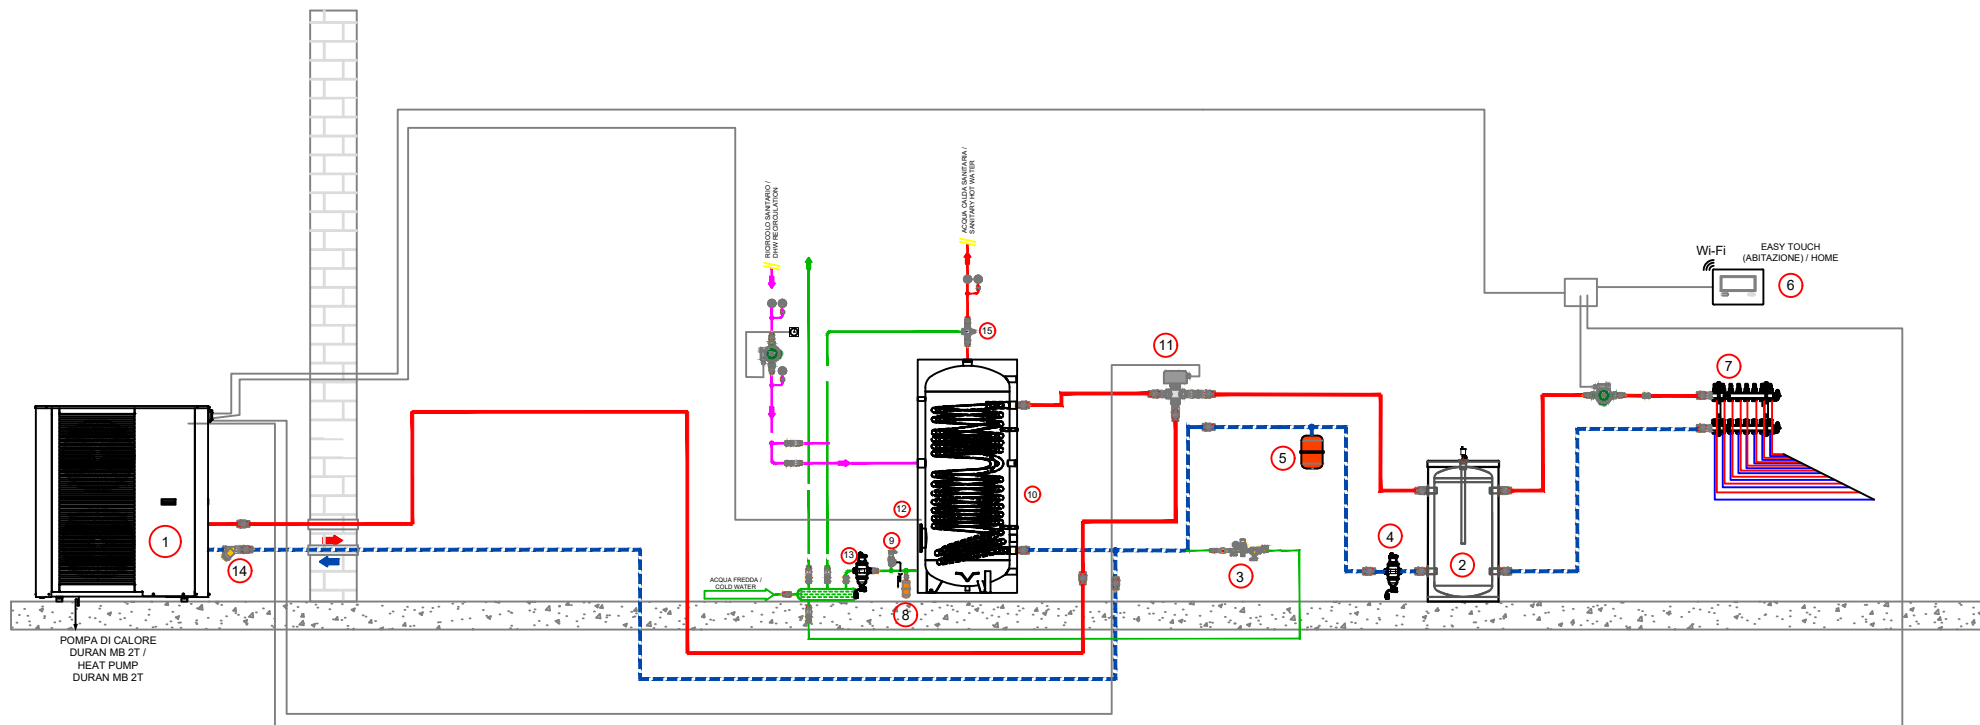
RICIRCOLO SANITARIO / DHW RECIRCULATION

ACQUA CALDA SANITARIA / SANITARY HOT WATER

Wi-Fi

EASY TOUCH (ABITAZIONE) / HOME

6

15

11

7

5

10

12

1

13

9

4

2

3

14

ACQUA FREDDA / COLD WATER

8

POMPA DI CALORE DURAN MB 2T / HEAT PUMP DURAN MB 2T